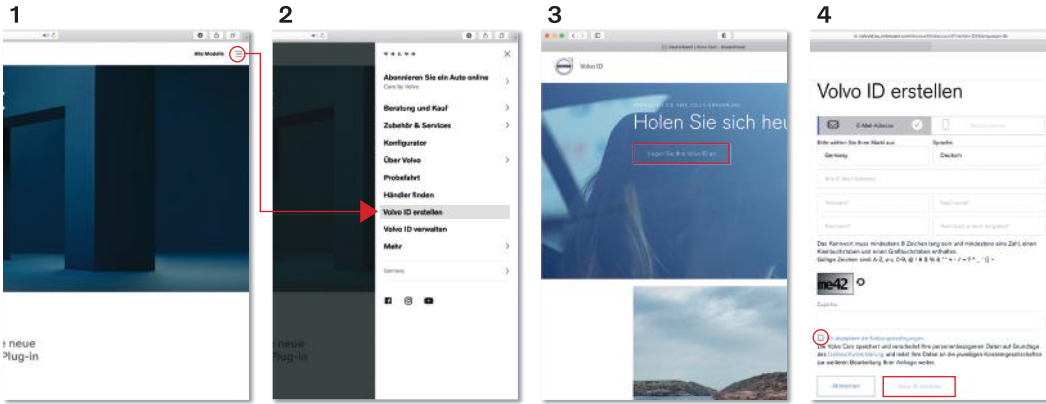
1

Alle Modelle

e neue
Plug-in

2

VOLVO

Abonnieren Sie ein Auto online
Care by Volvo

Beratung und Kauf

Zubehör & Services

Konfigurator

Über Volvo

Probefahrt

Händler finden

Volvo ID erstellen

Volvo ID verwalten

Mehr

Germany

neue
Plug-in

3

Volvo ID

Holen Sie sich heu

Legen Sie Ihre Volvo ID an

4

Volvo ID erstellen

E-Mail-Adresse

Bitte wählen Sie Ihren Markt aus

Sprache

Germany

Deutsch

Das Kennwort muss mindestens 8 Zeichen lang sein und mindestens eine Zahl, einen Kleinbuchstaben und einen Großbuchstaben enthalten.

me42

Ich akzeptiere die Nutzungsbedingungen

Die Volvo Cars speichert und verarbeitet Ihre personenbezogenen Daten auf Grundlage des Datenschutzerklärung und leitet Ihre Daten an die jeweiligen Kooperationsgesellschaften zur weiteren Bearbeitung Ihrer Anfrage weiter.

Abbrechen

Volvo ID erstellen